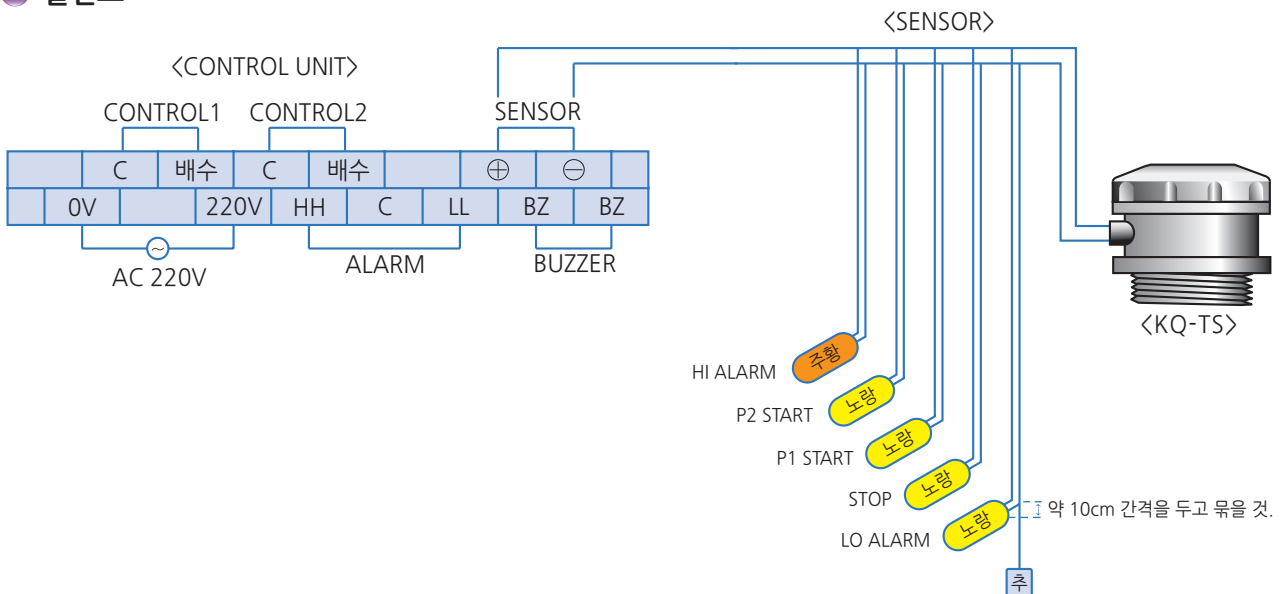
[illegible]

〈SENSOR〉

〈CONTROL UNIT〉

CONTROL1 CONTROL2 SENSOR

| | C | 배수 | C | 배수 | | ⊕ | ⊖ | |
|---|---|---|---|---|---|---|---|---|
| 0V | | 220V | HH | C | LL | BZ | BZ | |

AC 220V ALARM BUZZER

〈KQ-TS〉

HI ALARM 주황

P2 START 노랑

P1 START 노랑

STOP 노랑

LO ALARM 노랑

약 10cm 간격을 두고 묶을 것.

추